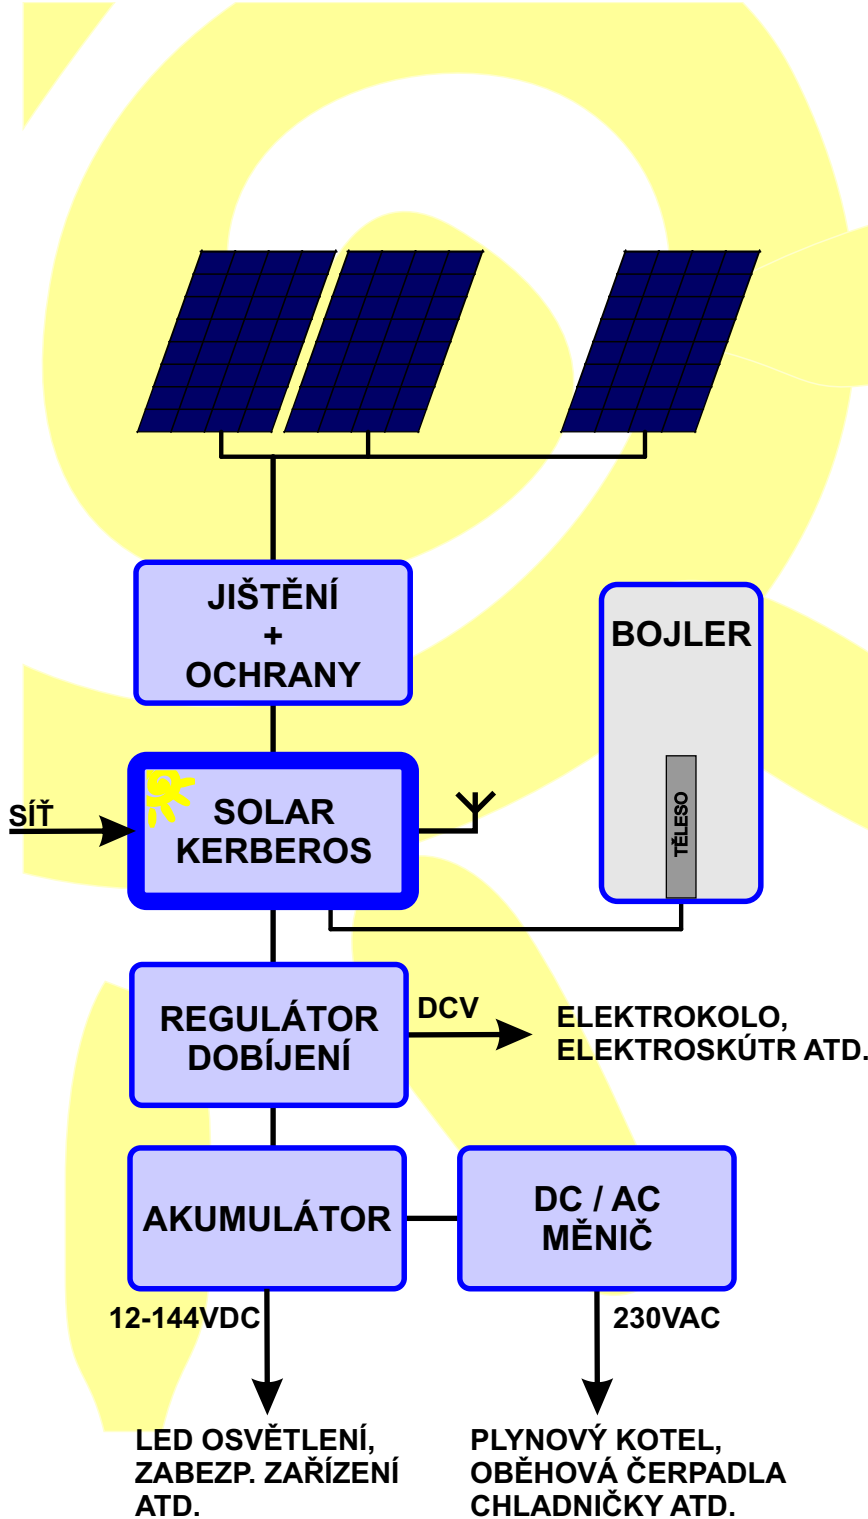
JIŠTĚNÍ
+
OCHRANY

BOJLER

SÍŤ

SOLAR KERBEROS

TĚLESO

REGULÁTOR DOBÍJENÍ

DCV

ELEKTROKOLO, ELEKTROSKÚTR ATD.

AKUMULÁTOR

DC / AC MĚNIČ

12-144VDC

230VAC

LED OSVĚTLENÍ, ZABEZP. ZAŘÍZENÍ ATD.

PLYNOVÝ KOTEL, OBĚHOVÁ ČERPADLA CHLADNIČKY ATD.